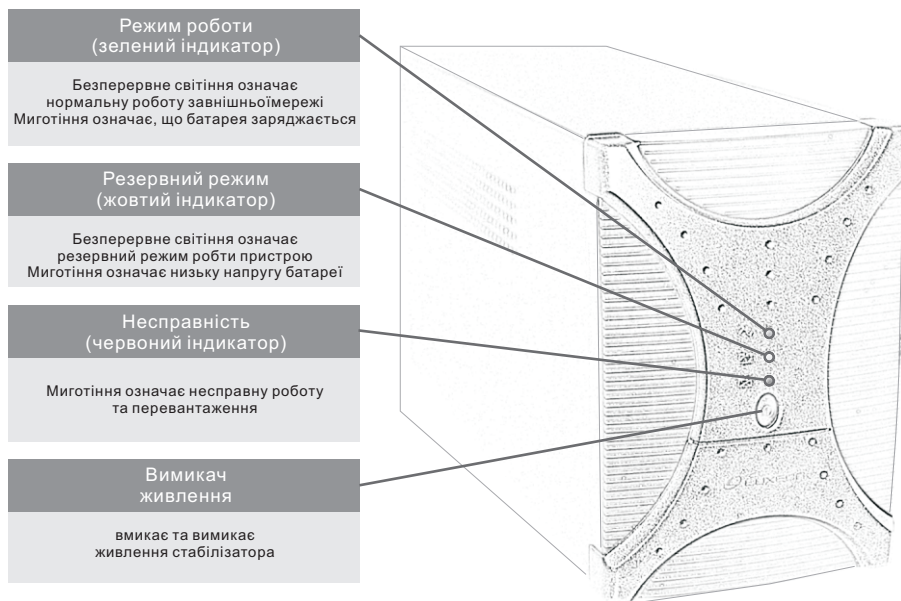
Режим роботи
(зелений індикатор)

Безперервне світіння означає нормальну роботу завнішньоїмережі
Миготіння означає, що батарея заряджається

Резервний режим
(жовтий індикатор)

Безперервне світіння означає резервний режим робти пристрою
Миготіння означає низьку напругу батареї

Несправність
(червоний індикатор)

Миготіння означає несправну роботу та перевантаження

Вимикач
живлення

вмикає та вимикає живлення стабілізатора

LUXEON